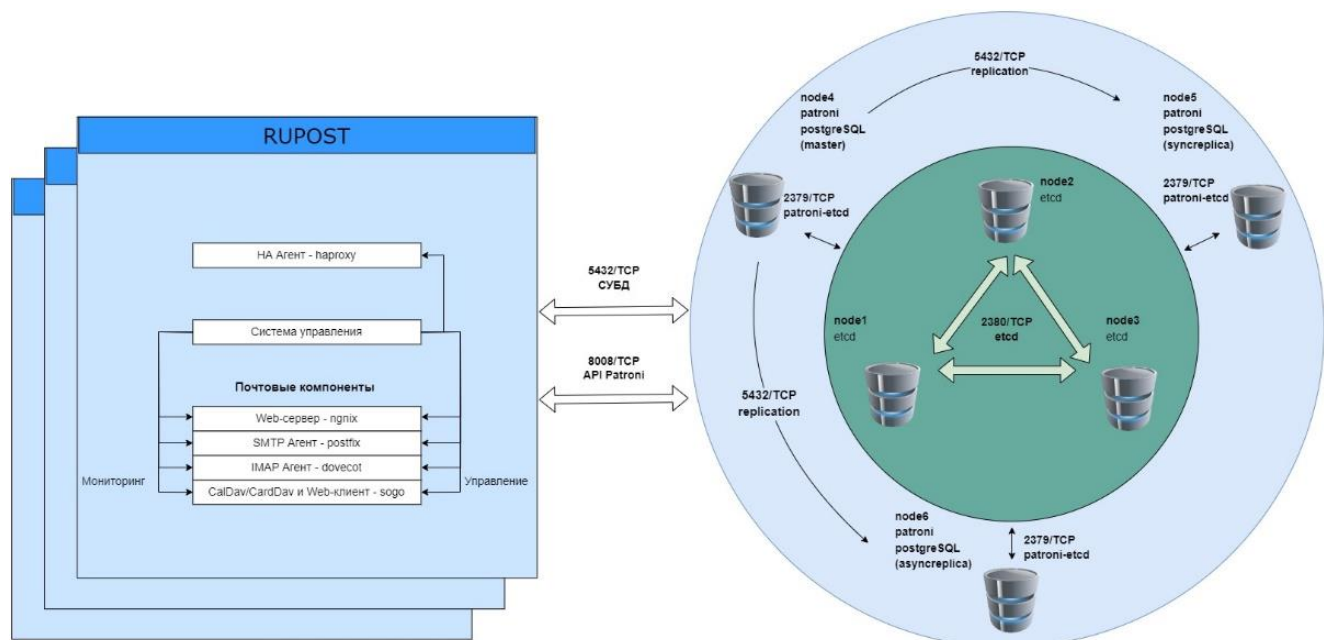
RUPOST

HA Агент - haproxy

Система управления

Почтовые компоненты

Web-сервер - ngnix

SMTP Агент - postfix

IMAP Агент - dovecot

CalDav/CardDav и Web-клиент - sogo

Мониторинг

Управление

5432/TCP
СУБД

8008/TCP
API Patroni

5432/TCP
replication

node4
patroni
postgreSQL
(master)

node5
patroni
postgreSQL
(syncreplica)

2379/TCP
patroni-etcd

node2
etcd

2379/TCP
patroni-etcd

node1
etcd

2380/TCP
etcd

node3
etcd

5432/TCP
replication

node6
patroni
postgreSQL
(asyncreplica)

2379/TCP
patroni-etcd